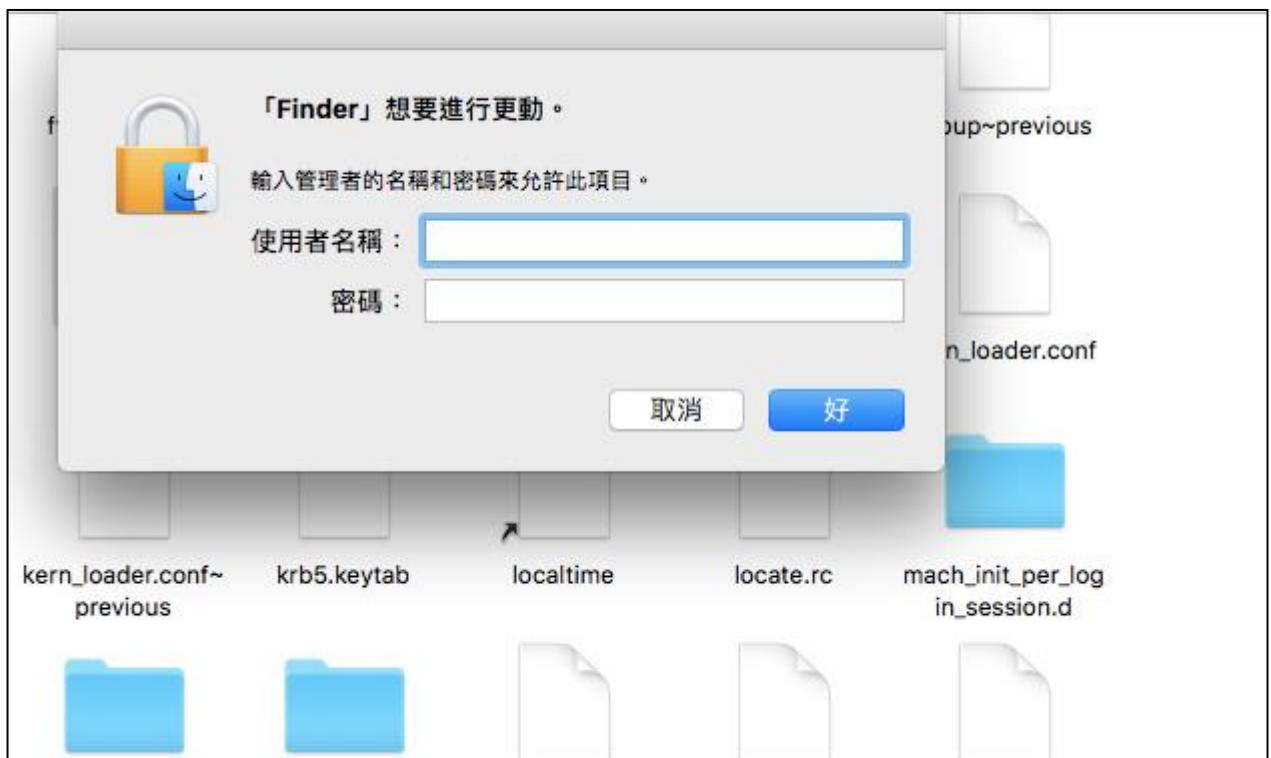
f

「Finder」想要進行更動。

輸入管理者的名稱和密碼來允許此項目。

使用者名稱：

密碼：

取消

好

oup~previous

n_loader.conf

kern_loader.conf~previous

krb5.keytab

localtime

locate.rc

mach_init_per_login_session.d